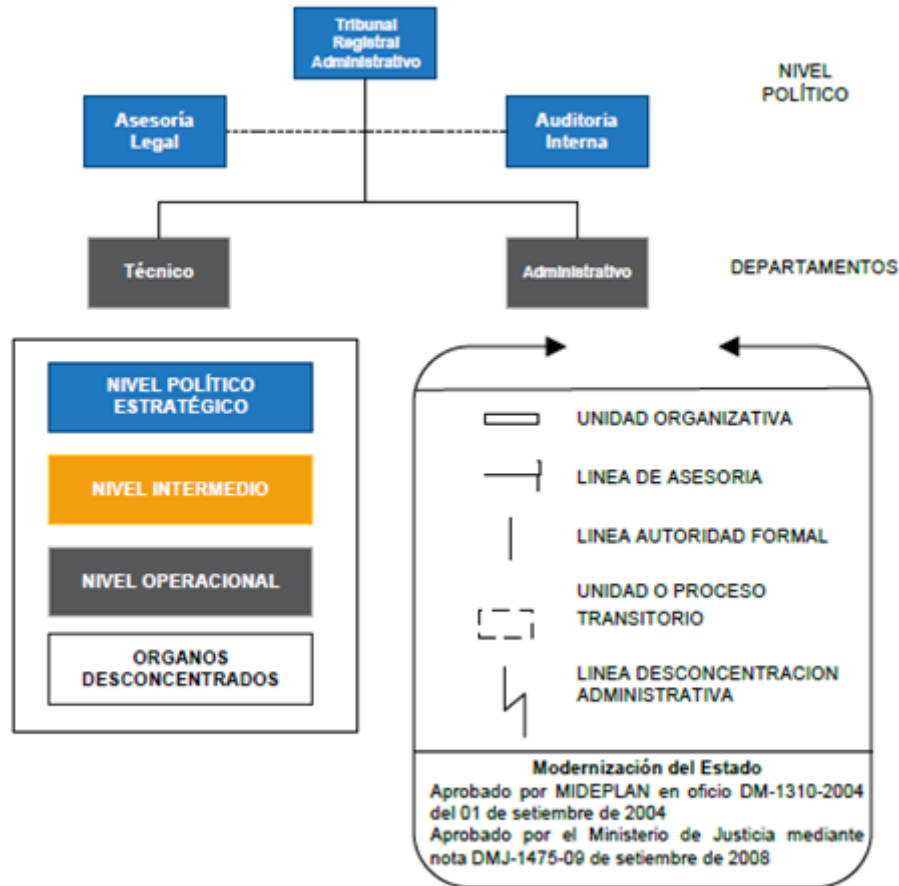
Tribunal Registral Administrativo

NIVEL POLÍTICO

Asesoría Legal

Auditoria Interna

Técnico

Administrativo

DEPARTAMENTOS

NIVEL POLÍTICO ESTRATÉGICO

NIVEL INTERMEDIO

NIVEL OPERACIONAL

ORGANOS DESCONCENTRADOS

UNIDAD ORGANIZATIVA

LINEA DE ASESORIA

LINEA AUTORIDAD FORMAL

UNIDAD O PROCESO TRANSITORIO

LINEA DESCONCENTRACION ADMINISTRATIVA

Modernización del Estado
Aprobado por MIDEPLAN en oficio DM-1310-2004 del 01 de setiembre de 2004
Aprobado por el Ministerio de Justicia mediante nota DMJ-1475-09 de setiembre de 2008